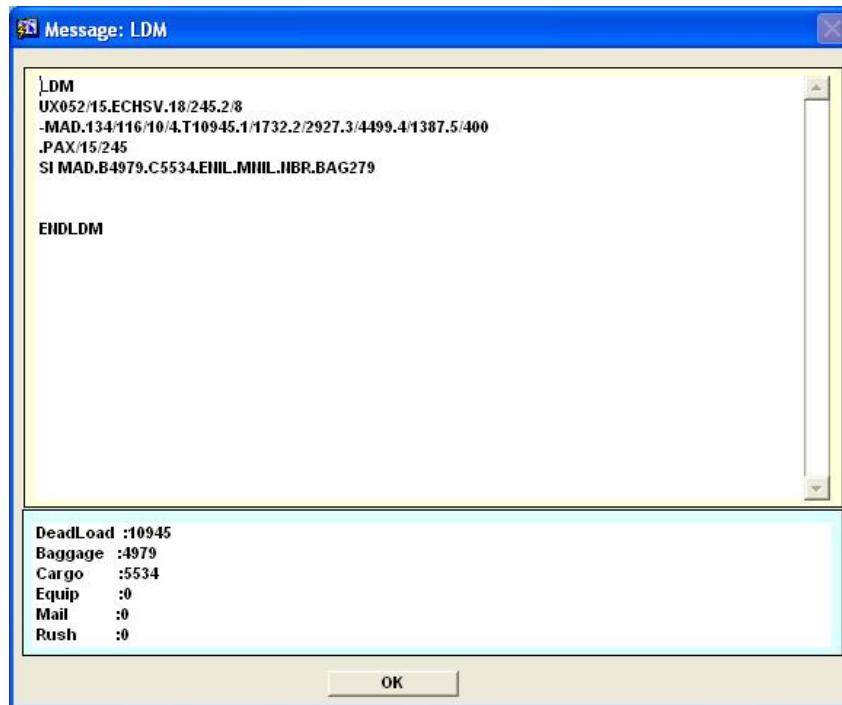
Message: LDM

LDM
UX052/15.ECHSV.18/245.2/8
-MAD.134/116/10/4.T10945.1/1732.2/2927.3/4499.4/1387.5/400
.PAX/15/245
SI MAD.B4979.C5534.ENIL.MNIL.NBR.BAG279

ENDLDM

DeadLoad :10945
Baggage :4979
Cargo :5534
Equip :0
Mail :0
Rush :0

OK